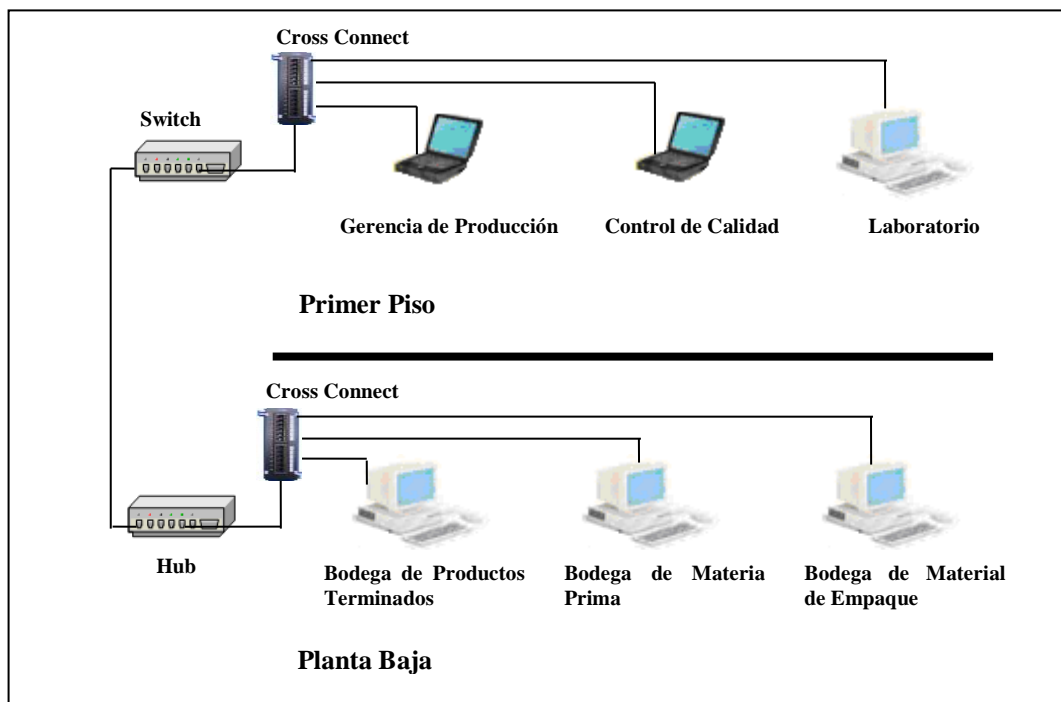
Cross Connect

Switch

Gerencia de Producción

Control de Calidad

Laboratorio

Primer Piso

Cross Connect

Hub

Bodega de Productos Terminados

Bodega de Materia Prima

Bodega de Material de Empaque

Planta Baja